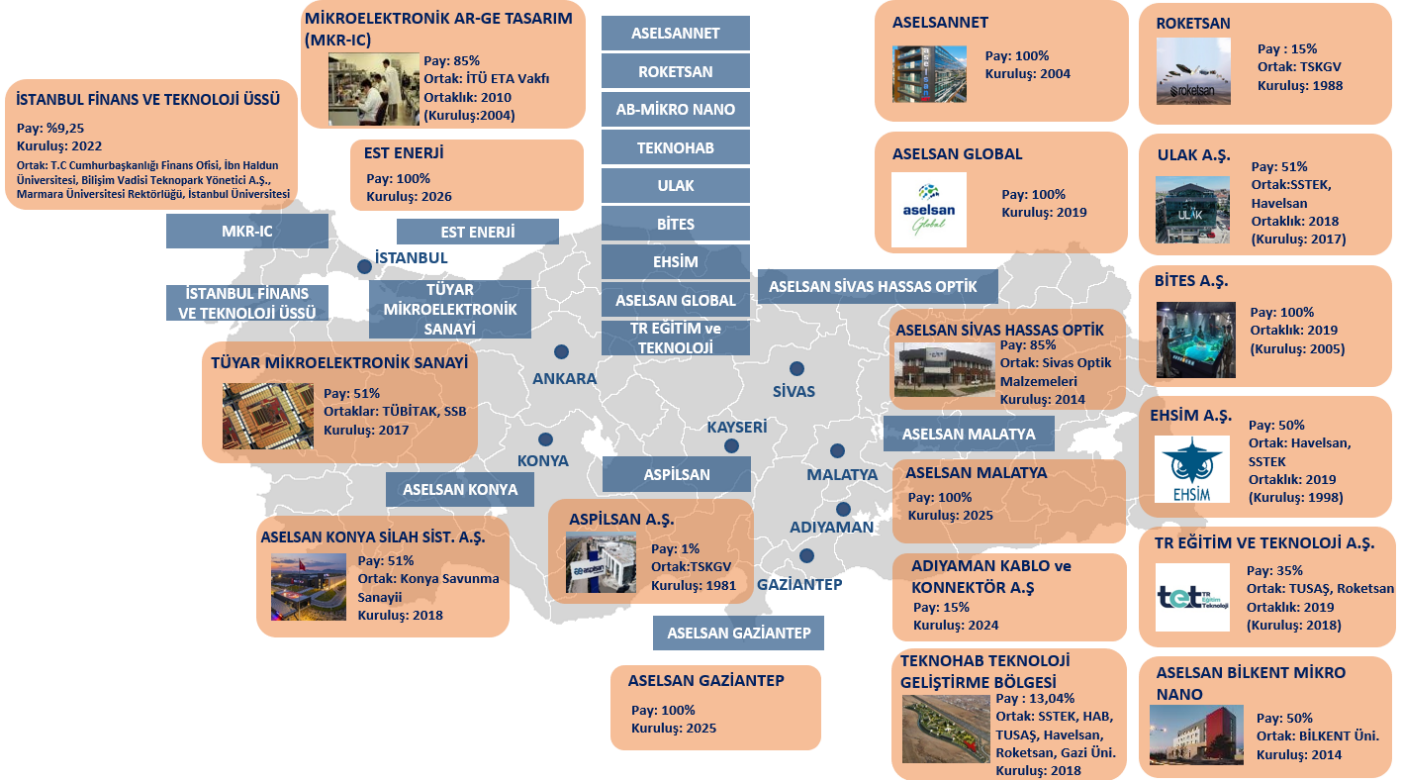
MİKROELEKTRONİK AR-GE TASARIM (MKR-IC)
Pay: 85%
Ortak: İTÜ ETA Vakfı
Ortaklık: 2010
(Kuruluş:2004)

İSTANBUL FİNANS VE TEKNOLOJİ ÜSSÜ
Pay: %9,25
Kuruluş: 2022
Ortak: T.C Cumhurbaşkanlığı Finans Ofisi, İbn Haldun Üniversitesi, Bilişim Vadisi Teknopark Yönetici A.Ş., Marmara Üniversitesi Rektörlüğü, İstanbul Üniversitesi

EST ENERJİ
Pay: 100%
Kuruluş: 2026

ASELSANNET
ROKETSAN
AB-MİKRO NANO
TEKNOHAB
ULAK
BİTES
EHSİM
ASELSAN GLOBAL
TR EĞİTİM ve TEKNOLOJİ

MKR-IC
EST ENERJİ
İSTANBUL
İSTANBUL FİNANS VE TEKNOLOJİ ÜSSÜ
TÜYAR MİKROELEKTRONİK SANAYİ
ASELSAN SİVAS HASSAS OPTİK

TÜYAR MİKROELEKTRONİK SANAYİ
Pay: 51%
Ortaklar: TÜBİTAK, SSB
Kuruluş: 2017

ANKARA
KONYA
KAYSERİ
SİVAS
MALATYA
ADIYAMAN
GAZİANTEP
ASPİLSAN
ASELSAN KONYA
ASELSAN MALATYA
ASELSAN GAZİANTEP

ASELSAN KONYA SİLAH SİST. A.Ş.
Pay: 51%
Ortak: Konya Savunma Sanayii
Kuruluş: 2018

ASPİLSAN A.Ş.
Pay: 1%
Ortak:TSKGV
Kuruluş: 1981

ASELSAN GAZİANTEP
Pay: 100%
Kuruluş: 2025

ASELSANNET
Pay: 100%
Kuruluş: 2004

ASELSAN GLOBAL
aselsan Global
Pay: 100%
Kuruluş: 2019

ASELSAN SİVAS HASSAS OPTİK
Pay: 85%
Ortak: Sivas Optik Malzemeleri
Kuruluş: 2014

ASELSAN MALATYA
Pay: 100%
Kuruluş: 2025

ADIYAMAN KABLO ve KONNEKTÖR A.Ş
Pay: 15%
Kuruluş: 2024

TEKNOHAB TEKNOLOJİ GELİŞTİRME BÖLGESİ
Pay : 13,04%
Ortak: SSTEK, HAB, TUSAŞ, Havelsan, Roketsan, Gazi Üni.
Kuruluş: 2018

ROKETSAN
roketsan
Pay : 15%
Ortak: TSKGV
Kuruluş: 1988

ULAK A.Ş.
Pay: 51%
Ortak:SSTEK, Havelsan
Ortaklık: 2018
(Kuruluş: 2017)

BİTES A.Ş.
Pay: 100%
Ortaklık: 2019
(Kuruluş: 2005)

EHSİM A.Ş.
EHSİM
Pay: 50%
Ortak: Havelsan, SSTEK
Ortaklık: 2019
(Kuruluş: 1998)

TR EĞİTİM VE TEKNOLOJİ A.Ş.
tet TR Eğitim Teknoloji
Pay: 35%
Ortak: TUSAŞ, Roketsan
Ortaklık: 2019
(Kuruluş: 2018)

ASELSAN BİLKENT MİKRO NANO
Pay: 50%
Ortak: BİLKENT Üni.
Kuruluş: 2014